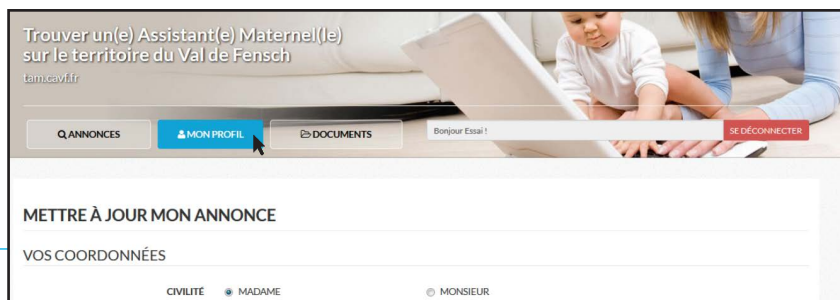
Trouver un(e) Assistant(e) Maternel(le) sur le territoire du Val de Fensch
tam.cavf.fr

ANNONCES
MON PROFIL
DOCUMENTS
Bonjour Essai !
SE DÉCONNECTER

METTRE À JOUR MON ANNONCE

VOS COORDONNÉES

CIVILITÉ
MADAME
MONSIEUR